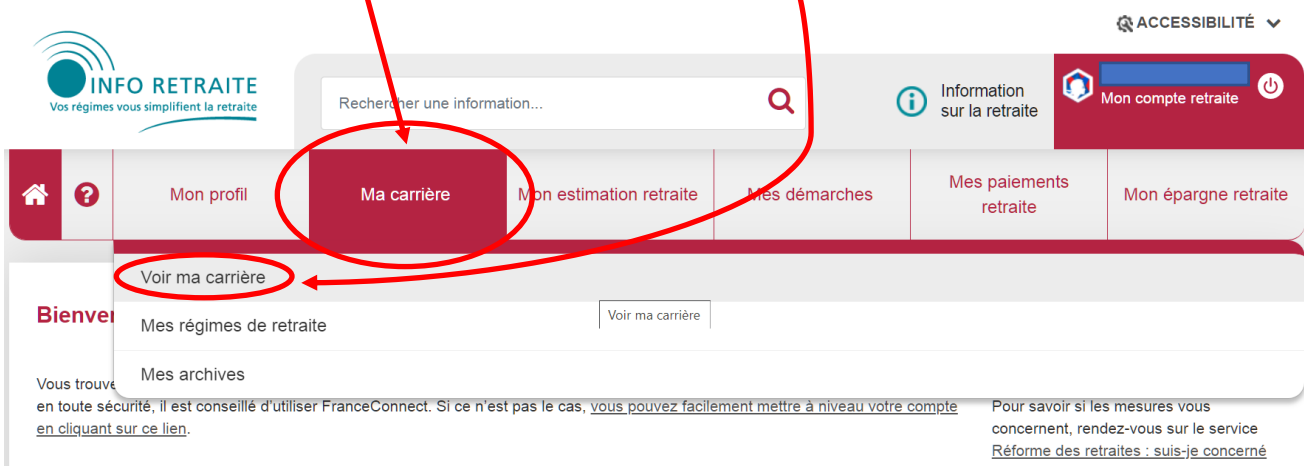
ACCESSIBILITÉ

INFO RETRAITE
Vos régimes vous simplifient la retraite

Rechercher une information...

Information sur la retraite

Mon compte retraite

Mon profil
Ma carrière
Mon estimation retraite
Mes démarches
Mes paiements retraite
Mon épargne retraite

Voir ma carrière
Mes régimes de retraite
Mes archives

Voir ma carrière

Bienve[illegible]

Vous trouve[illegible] en toute sécurité, il est conseillé d'utiliser FranceConnect. Si ce n'est pas le cas, vous pouvez facilement mettre à niveau votre compte en cliquant sur ce lien.

Pour savoir si les mesures vous concernent, rendez-vous sur le service Réforme des retraites : suis-je concerné